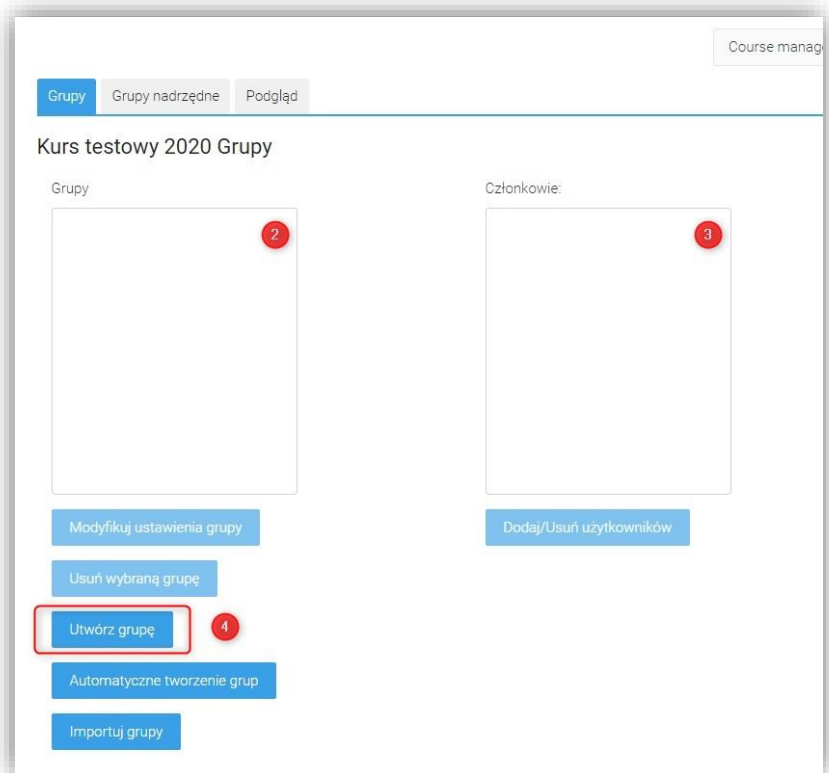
Course manag

Grupy | Grupy nadrzędne | Podgląd

Kurs testowy 2020 Grupy

Grupy

2

Członkowie:

3

Modyfikuj ustawienia grupy

Dodaj/Usuń użytkowników

Usuń wybraną grupę

Utwórz grupę

4

Automatyczne tworzenie grup

Importuj grupy